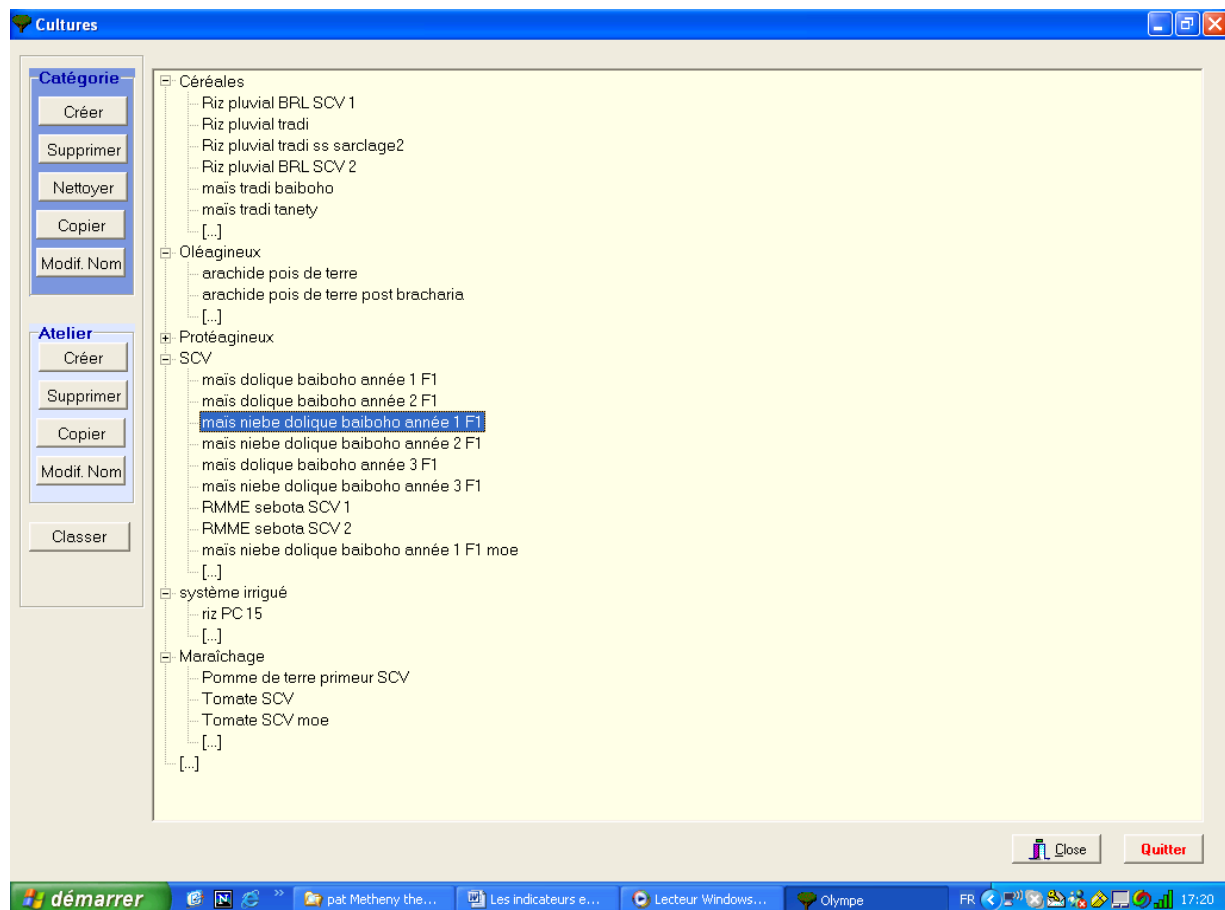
Cultures

Catégorie
Créer
Supprimer
Nettoyer
Copier
Modif. Nom

Atelier
Créer
Supprimer
Copier
Modif. Nom

Classer

Céréales
Riz pluvial BRL SCV 1
Riz pluvial tradi
Riz pluvial tradi ss sarclage2
Riz pluvial BRL SCV 2
maïs tradi baiboho
maïs tradi tanety
[...]
Oléagineux
arachide pois de terre
arachide pois de terre post bracharia
[...]
Protéagineux
SCV
maïs dolique baiboho année 1 F1
maïs dolique baiboho année 2 F1
maïs niebe dolique baiboho année 1 F1
maïs niebe dolique baiboho année 2 F1
maïs dolique baiboho année 3 F1
maïs niebe dolique baiboho année 3 F1
RMME sebota SCV 1
RMME sebota SCV 2
maïs niebe dolique baiboho année 1 F1 moe
[...]
système irrigué
riz PC 15
[...]
Maraîchage
Pomme de terre primeur SCV
Tomate SCV
Tomate SCV moe
[...]
[...]

Close
Quitter

démarrer
pat Metheny the...
Les indicateurs e...
Lecteur Windows...
Olympe
FR
17:20